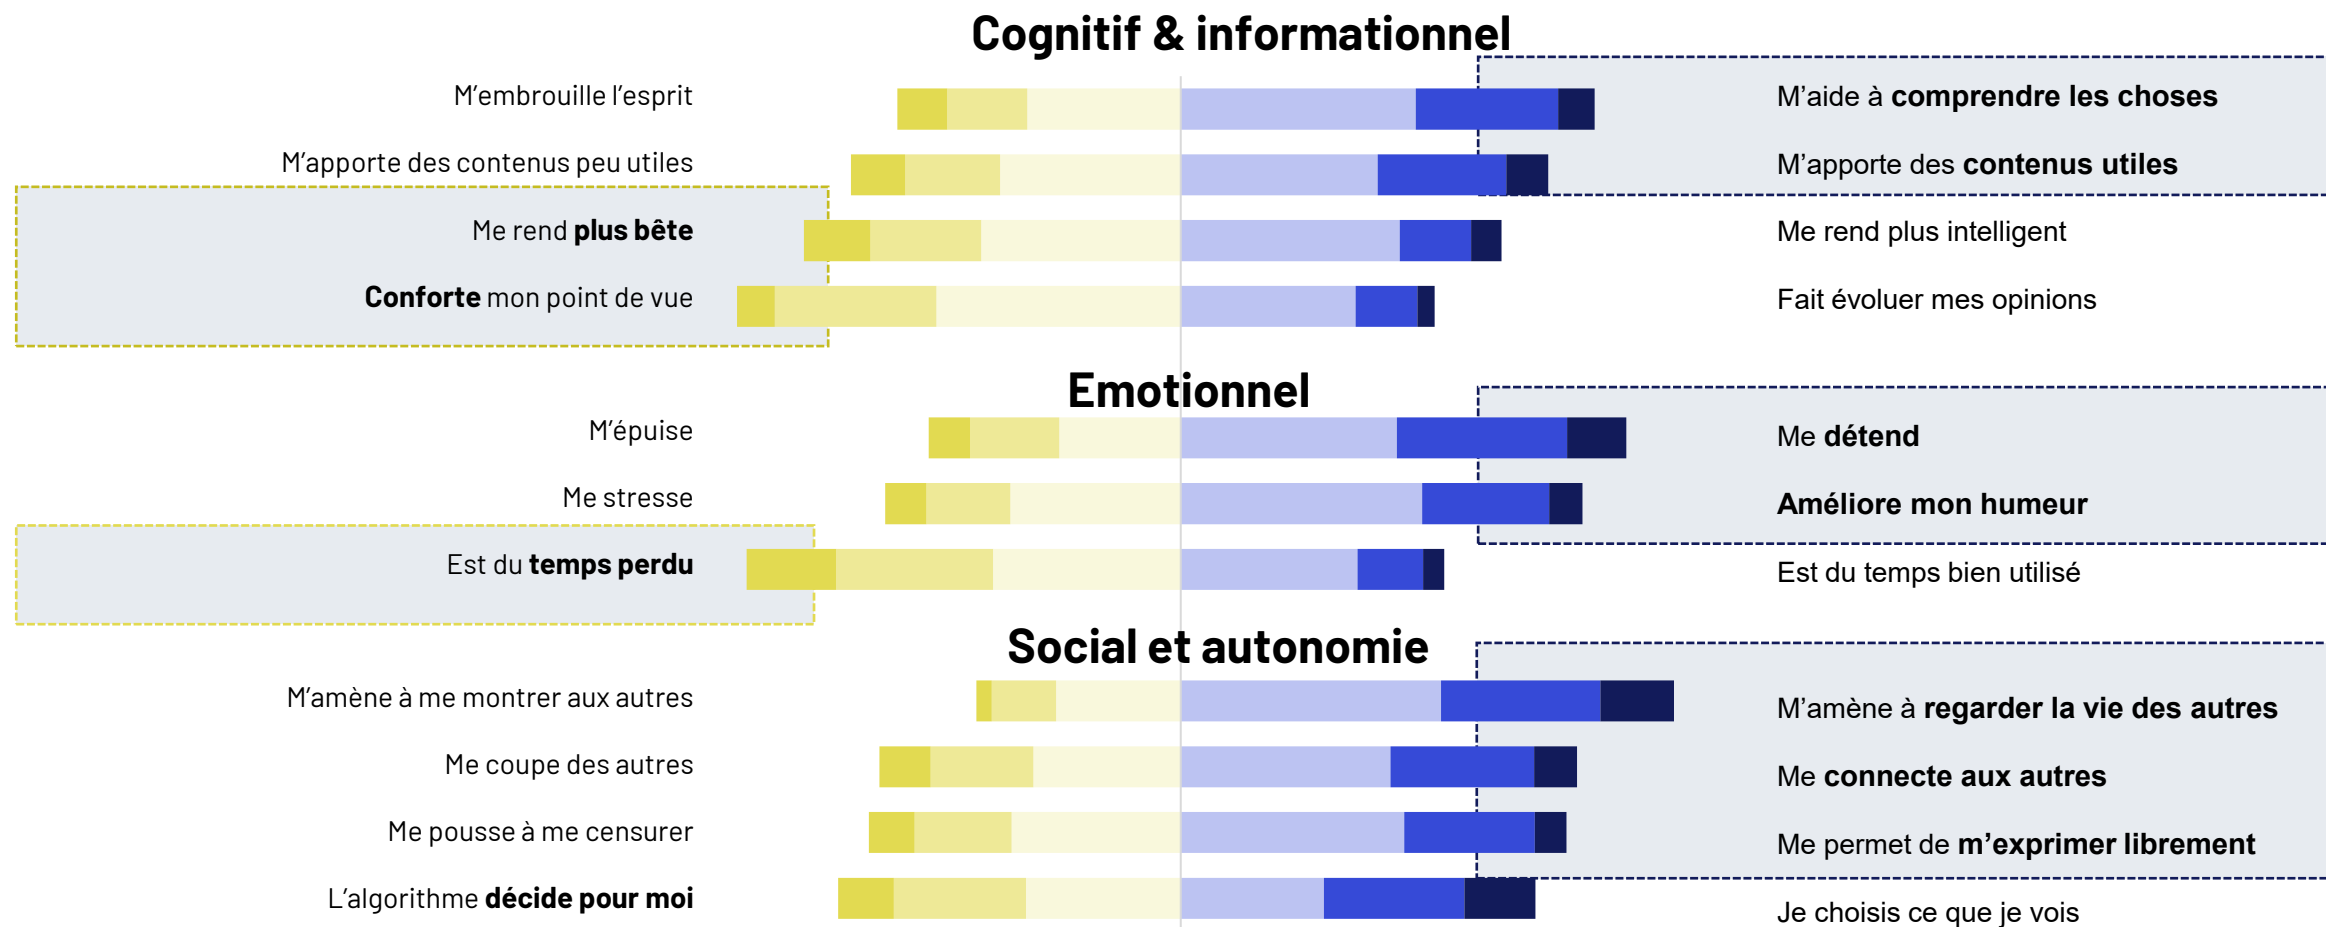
Cognitif & informationnel

M'embrouille l'esprit

M'aide à **comprendre les choses**

M'apporte des contenus peu utiles

M'apporte des **contenus utiles**

Me rend **plus bête**

Me rend plus intelligent

**Conforte** mon point de vue

Fait évoluer mes opinions

Emotionnel

M'épuise

Me **détend**

Me stresse

**Améliore mon humeur**

Est du **temps perdu**

Est du temps bien utilisé

Social et autonomie

M'amène à me montrer aux autres

M'amène à **regarder la vie des autres**

Me coupe des autres

Me **connecte aux autres**

Me pousse à me censurer

Me permet de **m'exprimer librement**

L'algorithme **décide pour moi**

Je choisis ce que je vois